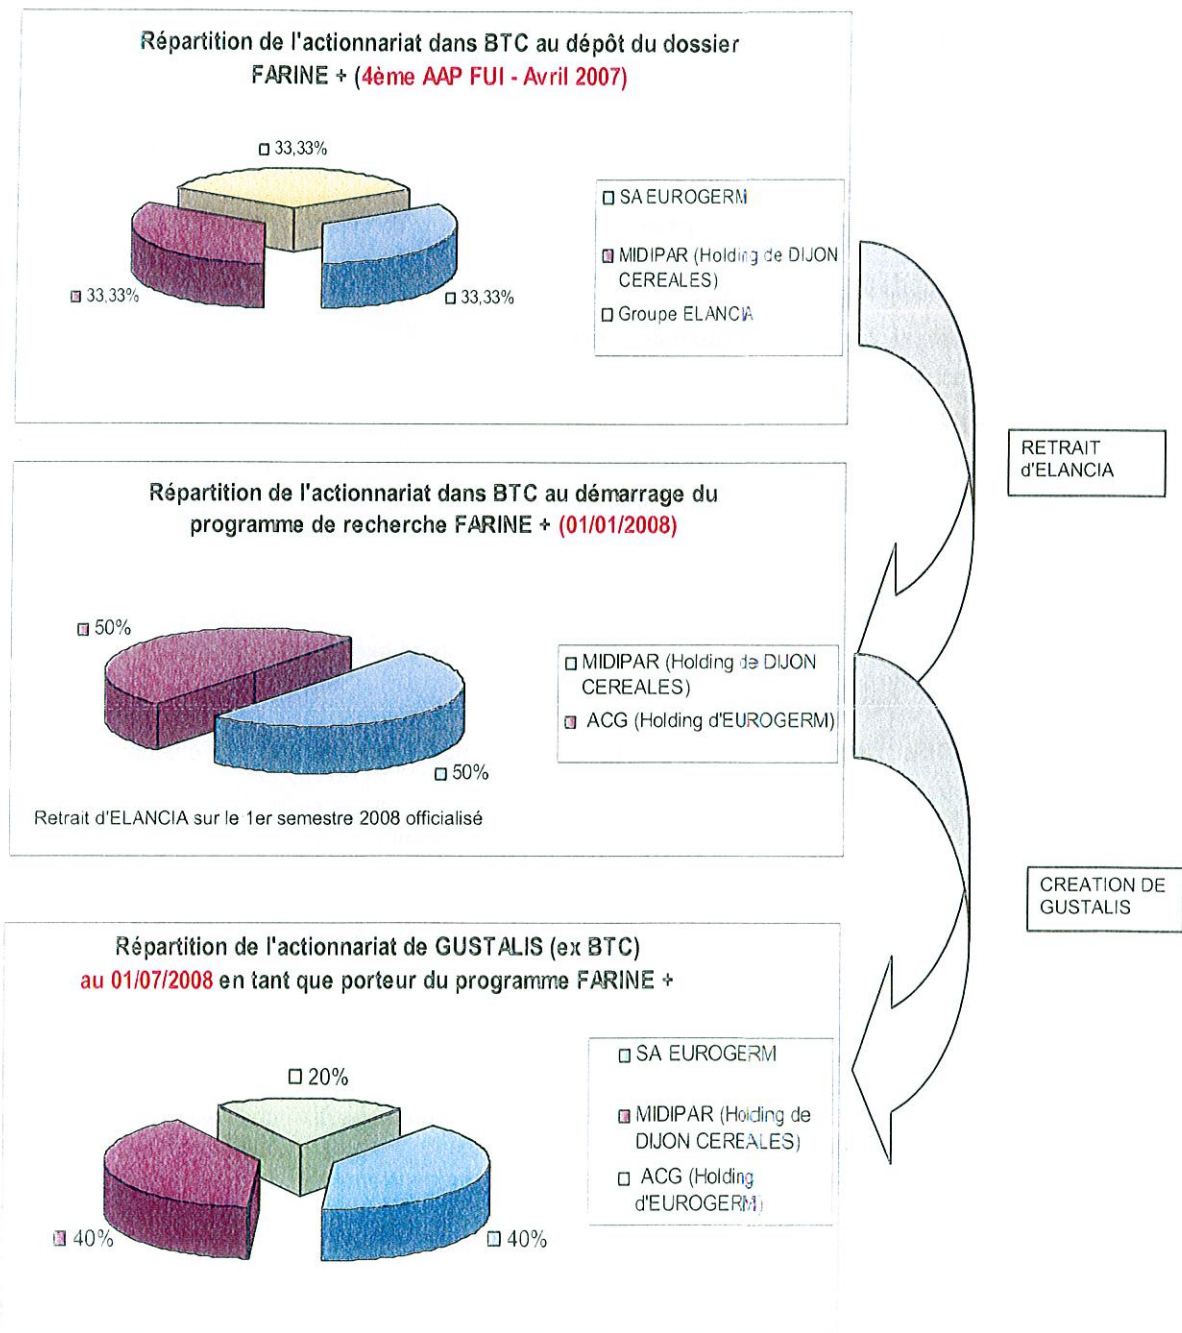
Répartition de l'actionnariat dans BTC au dépôt du dossier FARINE + (4ème AAP FUI - Avril 2007)

33,33%

33,33%

33,33%

SA EUROGERM

MIDIPAR (Holding de DIJON CEREALES)

Groupe ELANCIA

RETRAIT d'ELANCIA

Répartition de l'actionnariat dans BTC au démarrage du programme de recherche FARINE + (01/01/2008)

50%

50%

MIDIPAR (Holding de DIJON CEREALES)

ACG (Holding d'EUROGERM)

Retrait d'ELANCIA sur le 1er semestre 2008 officialisé

CREATION DE GUSTALIS

Répartition de l'actionnariat de GUSTALIS (ex BTC) au 01/07/2008 en tant que porteur du programme FARINE +

20%

40%

40%

SA EUROGERM

MIDIPAR (Holding de DIJON CEREALES)

ACG (Holding d'EUROGERM)